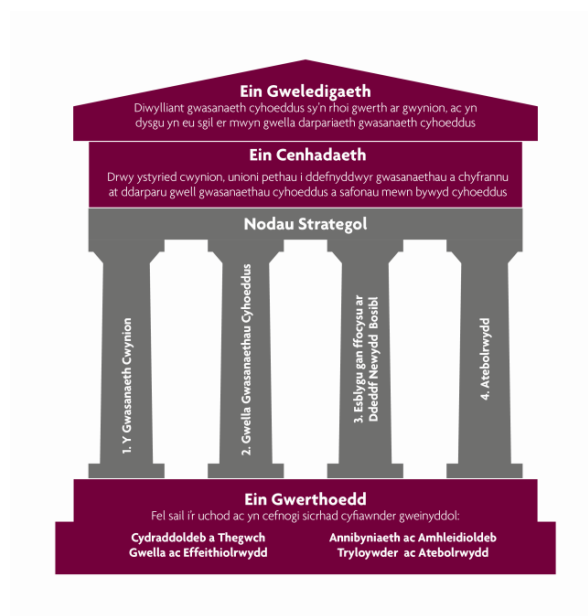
Ein Gweledigaeth
Diwylliant gwasanaeth cyhoeddus sy'n rhoi gwerth ar gwynion, ac yn dysgu yn eu sgil er mwyn gwella darpariaeth gwasanaeth cyhoeddus

Ein Cenhadaeth
Drwy ystyried cwynion, unioni pethau i ddefnyddwyr gwasanaethau a chyfrannu at ddarparu gwell gwasanaethau cyhoeddus a safonau mewn bywyd cyhoeddus

Nodau Strategol

1. Y Gwasanaeth Cwynion

2. Gwella Gwasanaethau Cyhoeddus

3. Esblygu gan ffocysu ar Ddeddf Newydd Bosibl

4. Atebolrwydd

Ein Gwerthoedd
Fel sail i'r uchod ac yn cefnogi sicrhad cyfiawnder gweinyddol:

Cydraddoldeb a Thegwch
Gwella ac Effeithiolrwydd

Annibyniaeth ac Amhleidioldeb
Tryloywder ac Atebolrwydd